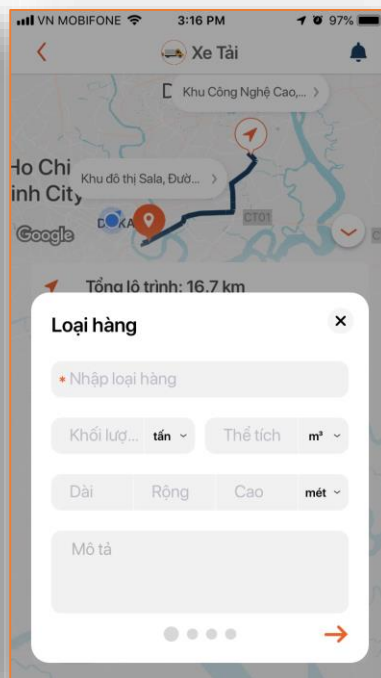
VN MOBIFONE 3:16 PM 97%
Xe Tải
Khu Công Nghệ Cao,...
Ho Chi
inh City
Khu đô thị Sala, Đườ...
Google
CT01
Tổng lộ trình: 16.7 km
Loại hàng
* Nhập loại hàng
Khối lượ... tấn
Thể tích $m^3$
Dài
Rộng
Cao
mét
Mô tả